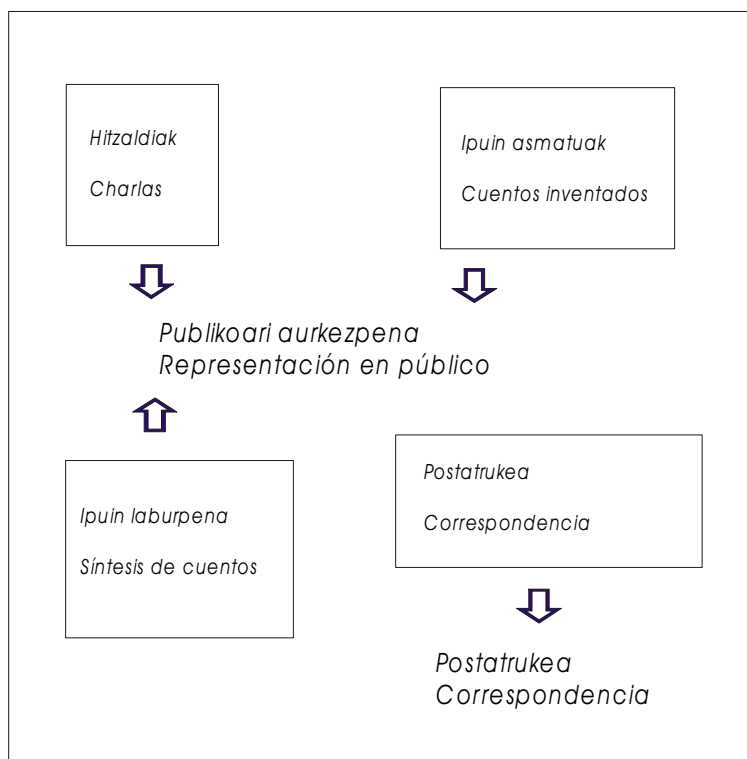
Hitzaldiak

Charlas

Ipuin asmatuak

Cuentos inventados

Publikoari aurkezpena
Representación en público

Ipuin laburpena

Síntesis de cuentos

Postatrukea

Correspondencia

Postatrukea
Correspondencia